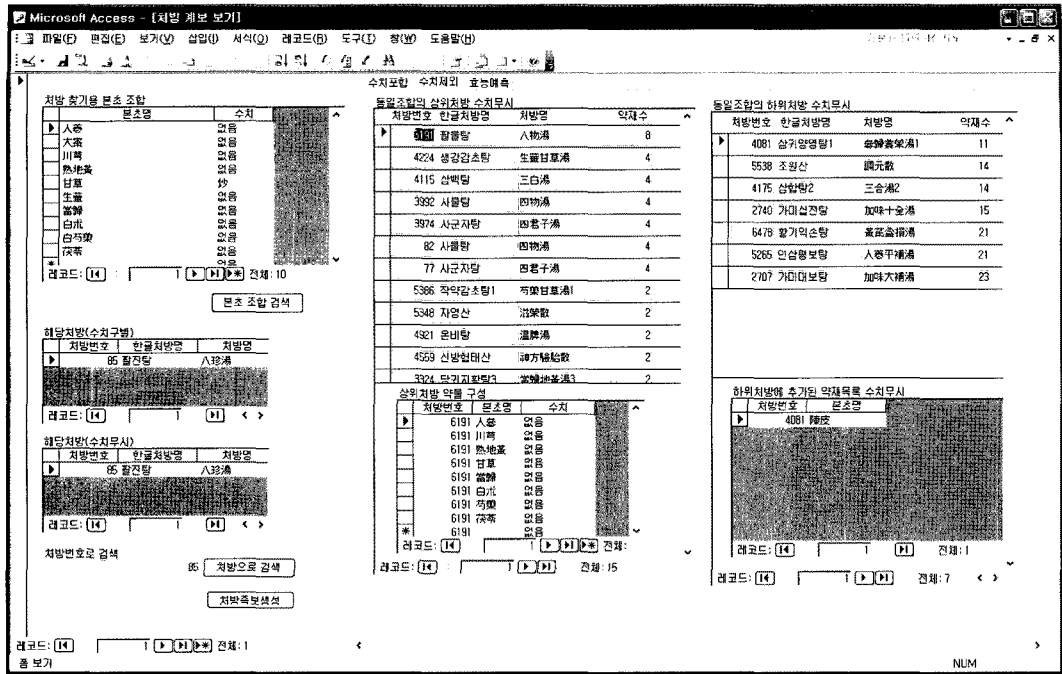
Microsoft Access - [처방 계보 보기]

파일(F) 편집(E) 보기(V) 삽입(I) 서식(O) 레코드(R) 도구(T) 창(W) 도움말(H)

수치포함 수치제외 효능예측

처방 찾기용 본초 조합

| 본초명 | 수치 |
|---|---|
| 人蔘 | 없음 |
| 大棗 | 없음 |
| 川芎 | 없음 |
| 熟地黃 | 없음 |
| 甘草 | 炒 |
| 生薑 | 없음 |
| 當歸 | 없음 |
| 白朮 | 없음 |
| 白芍藥 | 없음 |
| 茯苓 | 없음 |

레코드: 1 전체: 10

본초 조합 검색

해당처방(수치구별)

| 처방번호 | 한글처방명 | 처방명 |
|---|---|---|
| 85 | 팔진탕 | 八珍湯 |

레코드: 1

해당처방(수치무시)

| 처방번호 | 한글처방명 | 처방명 |
|---|---|---|
| 85 | 팔진탕 | 八珍湯 |

레코드: 1

처방번호로 검색

85 처방으로 검색

처방족보생성

동일조합의 상위처방 수치무시

| 처방번호 | 한글처방명 | 처방명 | 약재수 |
|---|---|---|---|
| 6191 | 팔물탕 | 八物湯 | 8 |
| 4224 | 생강감초탕 | 生薑甘草湯 | 4 |
| 4115 | 삼백탕 | 三白湯 | 4 |
| 3992 | 사물탕 | 四物湯 | 4 |
| 3974 | 사군자탕 | 四君子湯 | 4 |
| 82 | 사물탕 | 四物湯 | 4 |
| 77 | 사군자탕 | 四君子湯 | 4 |
| 5366 | 작약감초탕1 | 芍藥甘草湯1 | 2 |
| 5348 | 자영산 | 滋榮散 | 2 |
| 4921 | 온비탕 | 溫脾湯 | 2 |
| 4559 | 신방험태산 | 神方驗胎散 | 2 |
| 3324 | 당귀지황탕3 | 當歸地黃湯3 | 2 |

상위처방 약물 구성

| 처방번호 | 본초명 | 수치 |
|---|---|---|
| 6191 | 人蔘 | 없음 |
| 6191 | 川芎 | 없음 |
| 6191 | 熟地黃 | 없음 |
| 6191 | 甘草 | 없음 |
| 6191 | 當歸 | 없음 |
| 6191 | 白朮 | 없음 |
| 6191 | 芍藥 | 없음 |
| 6191 | 茯苓 | 없음 |
| 6191 | | 없음 |

레코드: 1 전체:

레코드: 1 전체: 15

동일조합의 하위처방 수치무시

| 처방번호 | 한글처방명 | 처방명 | 약재수 |
|---|---|---|---|
| 4081 | 삼귀양영탕1 | 參歸養榮湯1 | 11 |
| 5538 | 조원산 | 調元散 | 14 |
| 4175 | 삼합탕2 | 三合湯2 | 14 |
| 2740 | 가미십전탕 | 加味十全湯 | 15 |
| 6478 | 황기익손탕 | 黃芪益損湯 | 21 |
| 5265 | 인삼평보탕 | 人蔘平補湯 | 21 |
| 2707 | 가미대보탕 | 加味大補湯 | 23 |

하위처방에 추가된 약재목록 수치무시

| 처방번호 | 본초명 |
|---|---|
| 4081 | 陳皮 |

레코드: 1 전체: 1

레코드: 1 전체: 7

레코드: 1 전체: 1

폼 보기

NUM